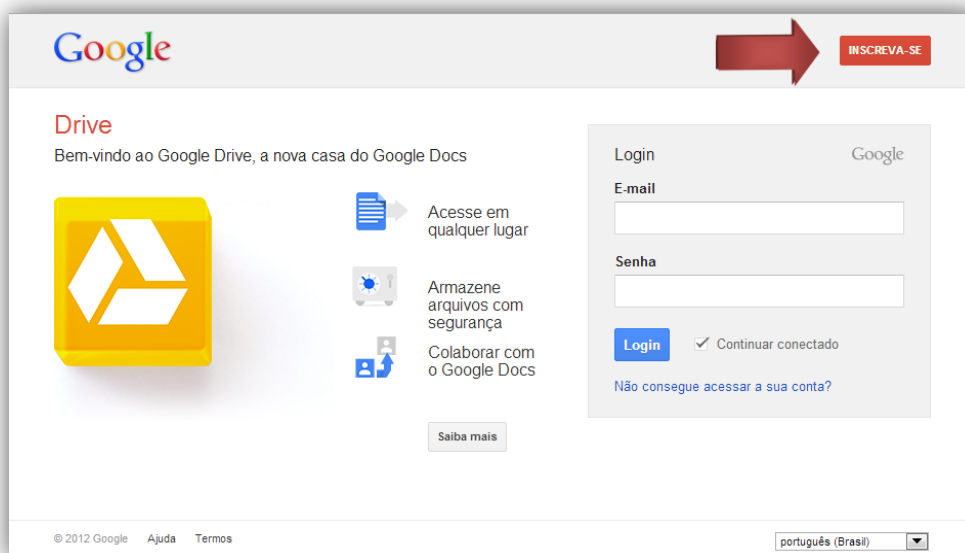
Google

INSCREVA-SE

Drive

Bem-vindo ao Google Drive, a nova casa do Google Docs

Acesse em qualquer lugar

Armazene arquivos com segurança

Colaborar com o Google Docs

Saiba mais

Login

Google

E-mail

Senha

Login

Continuar conectado

Não consegue acessar a sua conta?

© 2012 Google Ajuda Termos

português (Brasil)